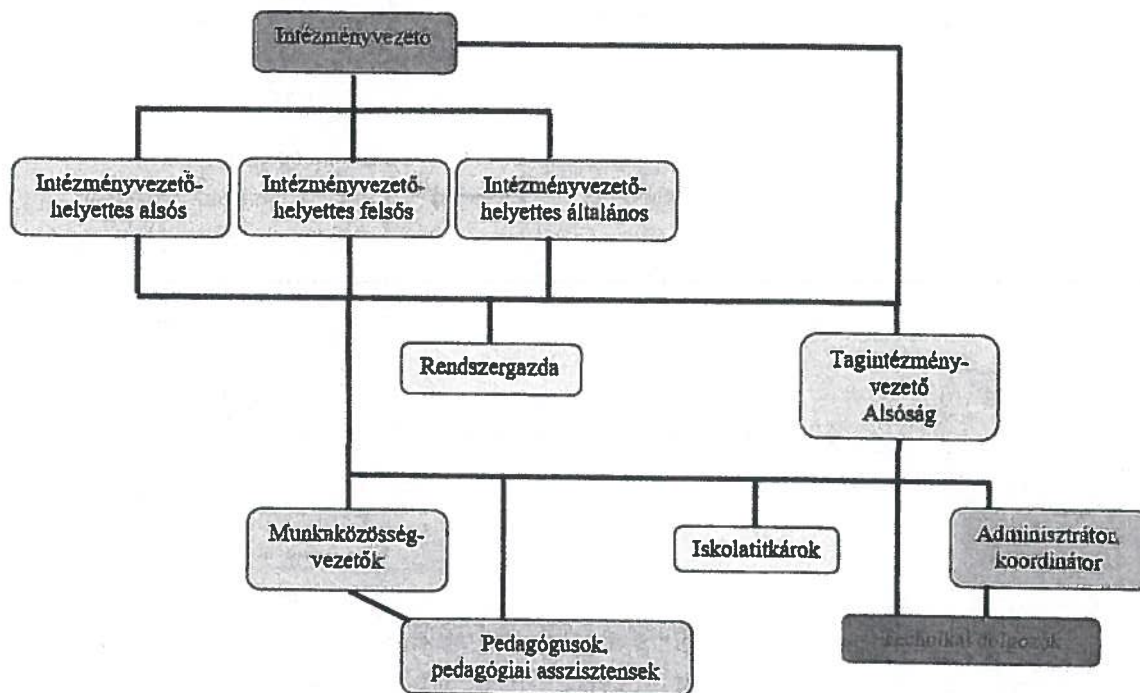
Intézményvezető

Intézményvezető-helyettes alsós

Intézményvezető-helyettes felsős

Intézményvezető-helyettes általános

Rendszergazda

Tagintézmény-vezető Alsóság

Munkaközösség-vezetők

Iskolatitkárok

Adminisztrátor, koordinátor

Pedagógusok, pedagógiai asszisztensek

Technikai dolgozók